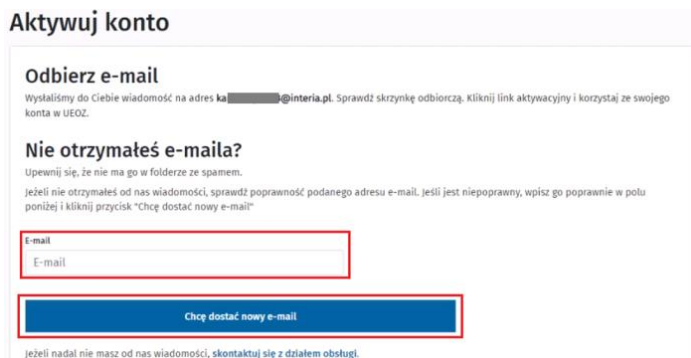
Aktywuj konto

Odbierz e-mail

Wysłaliśmy do Ciebie wiadomość na adres ka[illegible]@interia.pl. Sprawdź skrzynkę odbiorczą. Kliknij link aktywacyjny i korzystaj ze swojego konta w UEOZ.

Nie otrzymałeś e-maila?

Upewnij się, że nie ma go w folderze ze spamem.

Jeżeli nie otrzymałeś od nas wiadomości, sprawdź poprawność podanego adresu e-mail. Jeśli jest niepoprawny, wpisz go poprawnie w polu poniżej i kliknij przycisk "Chcę dostać nowy e-mail"

E-mail

E-mail

Chcę dostać nowy e-mail

Jeżeli nadal nie masz od nas wiadomości, skontaktuj się z działem obsługi.